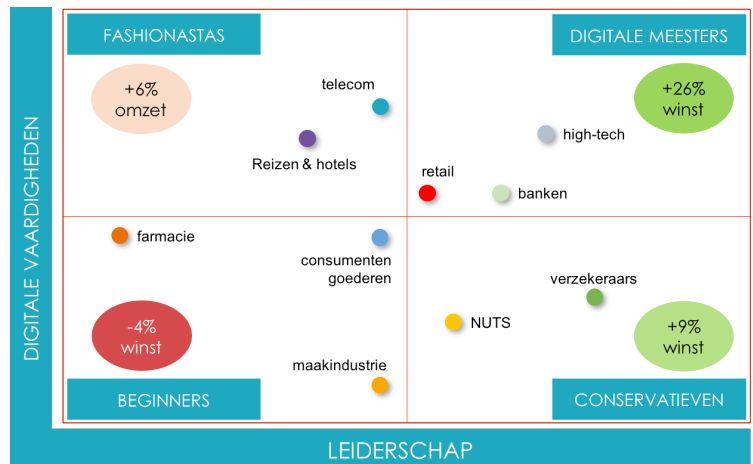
DIGITALE VAARDIGHEDEN

FASHIONASTAS

+6% omzet

telecom

Reizen & hotels

DIGITALE MEESTERS

+26% winst

high-tech

retail

banken

farmacie

consumenten goederen

verzekeraars

NUTS

-4% winst

+9% winst

maakindustrie

BEGINNERS

CONSERVATIEVEN

LEIDERSCHAP